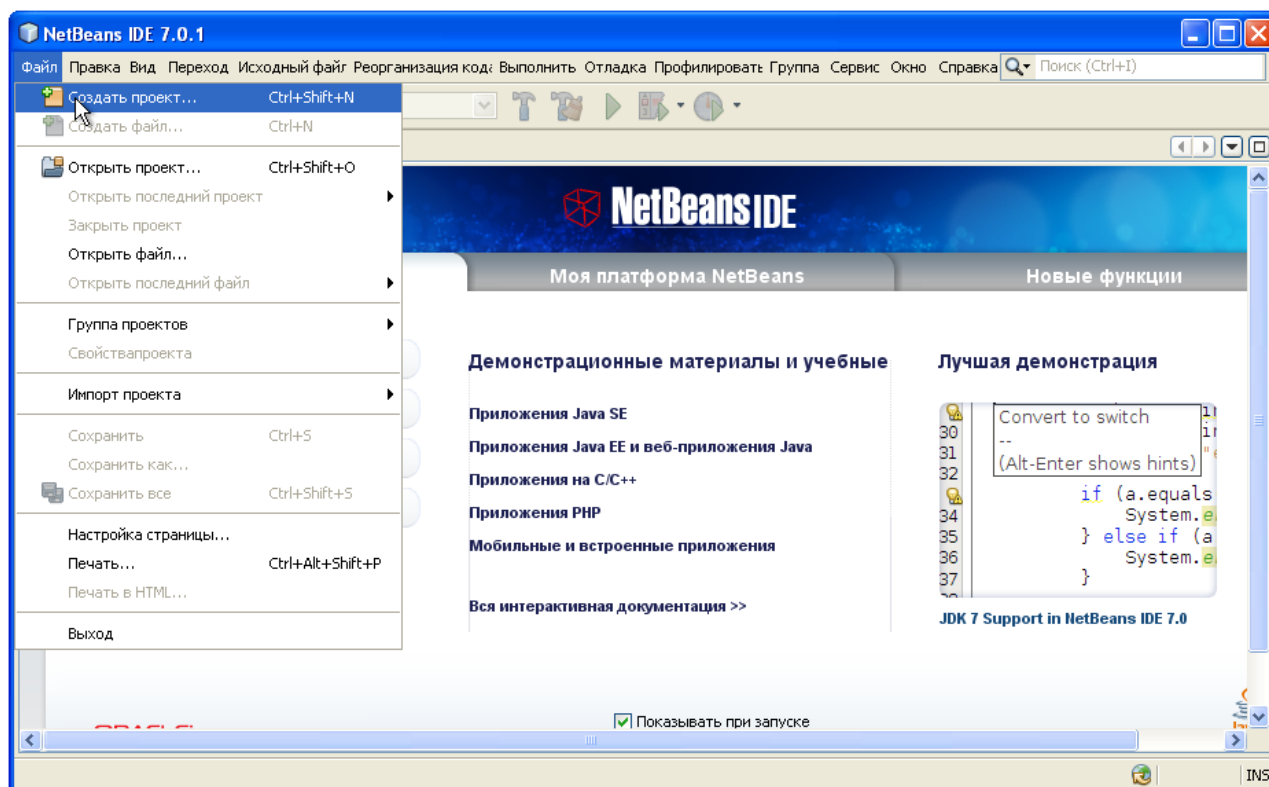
NetBeans IDE 7.0.1

Файл Правка Вид Переход Исходный файл Реорганизация кода Выполнить Отладка Профилировать Группа Сервис Окно Справка Поиск (Ctrl+I)

Создать проект... Ctrl+Shift+N
Создать файл... Ctrl+N
Открыть проект... Ctrl+Shift+O
Открыть последний проект
Закрыть проект
Открыть файл...
Открыть последний файл
Группа проектов
Свойствапроекта
Импорт проекта
Сохранить Ctrl+S
Сохранить как...
Сохранить все Ctrl+Shift+S
Настройка страницы...
Печать... Ctrl+Alt+Shift+P
Печать в HTML...
Выход

NetBeans IDE

Моя платформа NetBeans

Новые функции

Демонстрационные материалы и учебные

Приложения Java SE

Приложения Java EE и веб-приложения Java

Приложения на C/C++

Приложения PHP

Мобильные и встроенные приложения

Вся интерактивная документация >>

Лучшая демонстрация

Convert to switch
--
(Alt-Enter shows hints)
30
31
32
if (a.equals
34 System.
35 } else if (a
36 System.
37 }

JDK 7 Support in NetBeans IDE 7.0

Показывать при запуске

INS